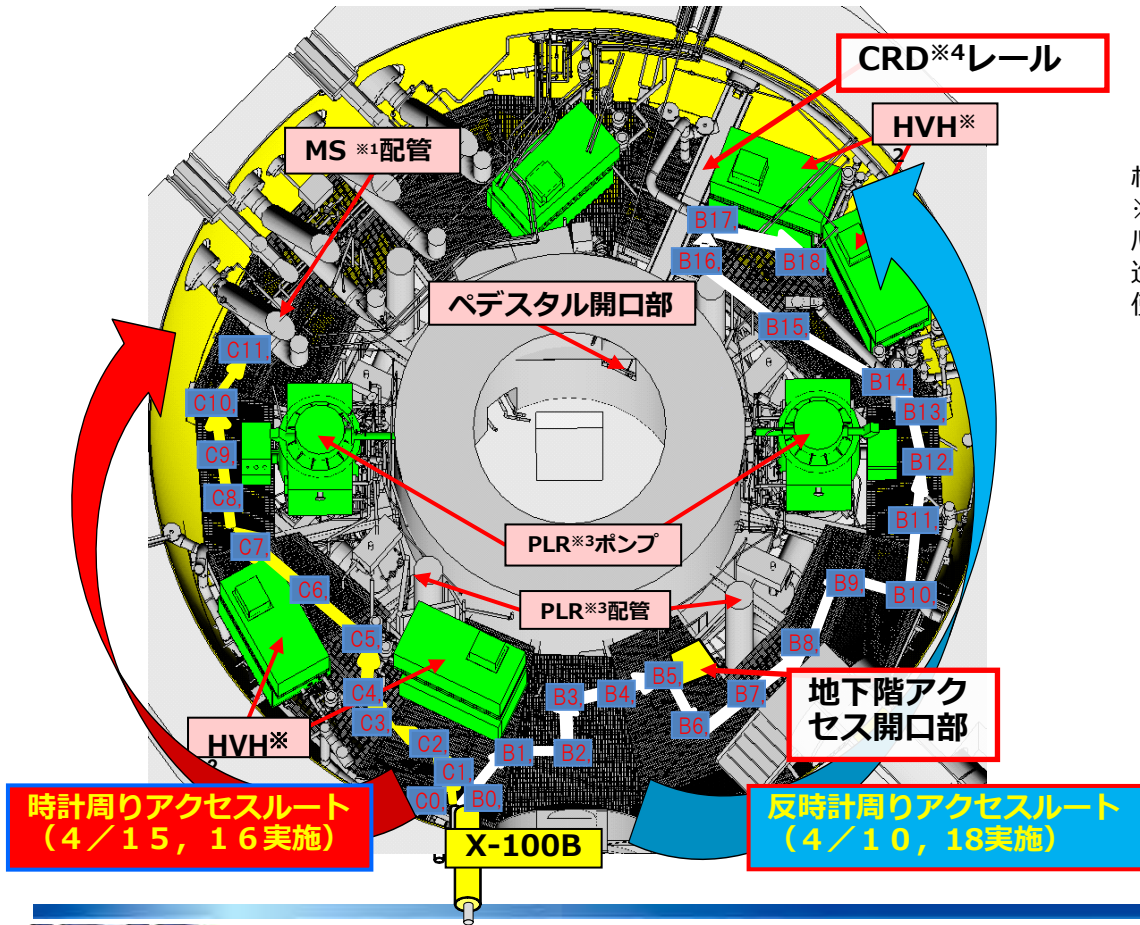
CRD※4レール

HVH※2

MS ※1配管

ペデスタル開口部

C11
C10
C9
C8
C7
C6
C5
C4
C3
C2
C1
C0

B0
B1
B2
B3
B4
B5
B6
B7
B8
B9
B10
B11
B12
B13
B14
B15
B16
B17
B18

PLR※3ポンプ

PLR※3配管

地下階アクセス開口部

HVH※

時計周りアクセスルート
（4／15，16実施）

X-100B

反時計周りアクセスルート
（4／10，18実施）

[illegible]